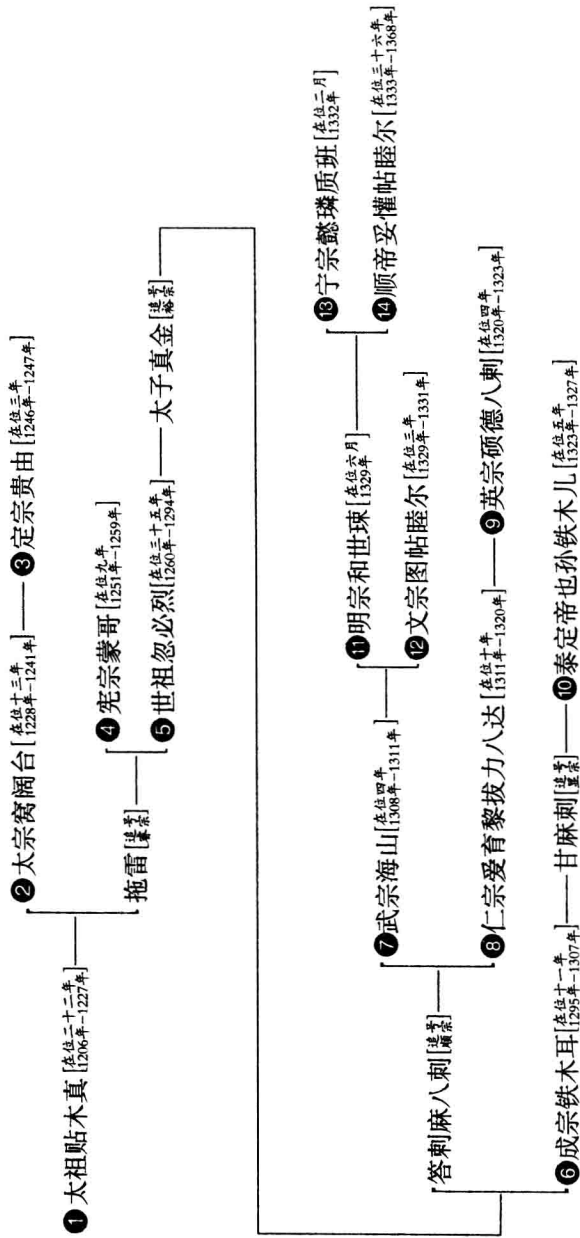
❶太祖贴木真［在位二十二年 1206年–1227年］

❷太宗窝阔台［在位十三年 1228年–1241年］——❸定宗贵由［在位三年 1246年–1247年］

拖雷［追尊睿宗］

❹宪宗蒙哥［在位九年 1251年–1259年］

❺世祖忽必烈［在位三十五年 1260年–1294年］——太子真金［追尊裕宗］

❻成宗铁木耳［在位十一年 1295年–1307年］——甘麻剌［追尊显宗］——❿泰定帝也孙铁木儿［在位五年 1323年–1327年］

答剌麻八剌［追尊顺宗］

❼武宗海山［在位四年 1308年–1311年］

⓫明宗和世球［在位六月 1329年］

⓬文宗图帖睦尔［在位三年 1329年–1331年］

⓭宁宗懿璘质班［在位二月 1332年］

⓮顺帝妥懽帖睦尔［在位三十六年 1333年–1368年］

❽仁宗爱育黎拔力八达［在位十年 1311年–1320年］——❾英宗硕德八剌［在位四年 1320年–1323年］